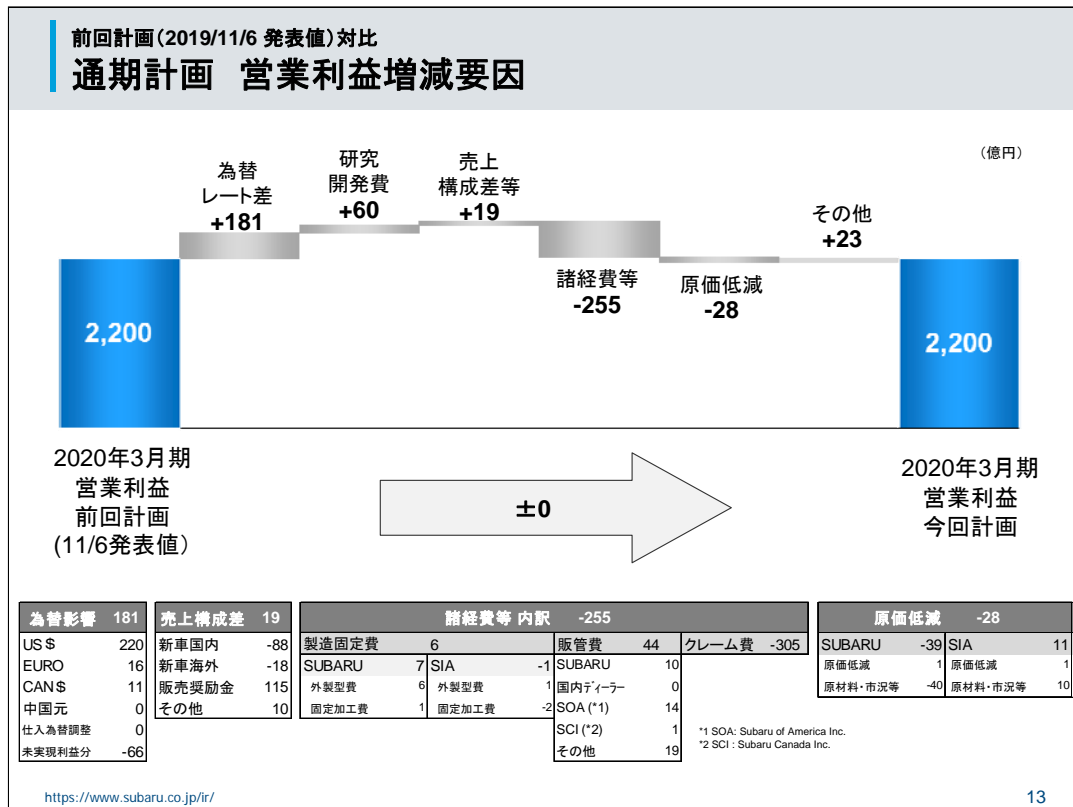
前回計画(2019/11/6 発表値)対比
通期計画　営業利益増減要因

(億円)

為替レート差 +181

研究開発費 +60

売上構成差等 +19

諸経費等 -255

原価低減 -28

その他 +23

2,200

2,200

2020年3月期
営業利益
前回計画
(11/6発表値)

±0

2020年3月期
営業利益
今回計画

| 為替影響 | 181 |
|---|---|
| US$ | 220 |
| EURO | 16 |
| CAN$ | 11 |
| 中国元 | 0 |
| 仕入為替調整 | 0 |
| 未実現利益分 | -66 |

| 売上構成差 | 19 |
|---|---|
| 新車国内 | -88 |
| 新車海外 | -18 |
| 販売奨励金 | 115 |
| その他 | 10 |

諸経費等 内訳 -255

| 製造固定費 | 6 | | |
|---|---|---|---|
| SUBARU | 7 | SIA | -1 |
| 外製型費 | 6 | 外製型費 | 1 |
| 固定加工費 | 1 | 固定加工費 | -2 |

| 販管費 | 44 |
|---|---|
| SUBARU | 10 |
| 国内ディーラー | 0 |
| SOA (*1) | 14 |
| SCI (*2) | 1 |
| その他 | 19 |

| クレーム費 | -305 |
|---|---|

原価低減 -28

| SUBARU | -39 | SIA | 11 |
|---|---|---|---|
| 原価低減 | 1 | 原価低減 | 1 |
| 原材料・市況等 | -40 | 原材料・市況等 | 10 |

*1 SOA: Subaru of America Inc.
*2 SCI : Subaru Canada Inc.

https://www.subaru.co.jp/ir/

13